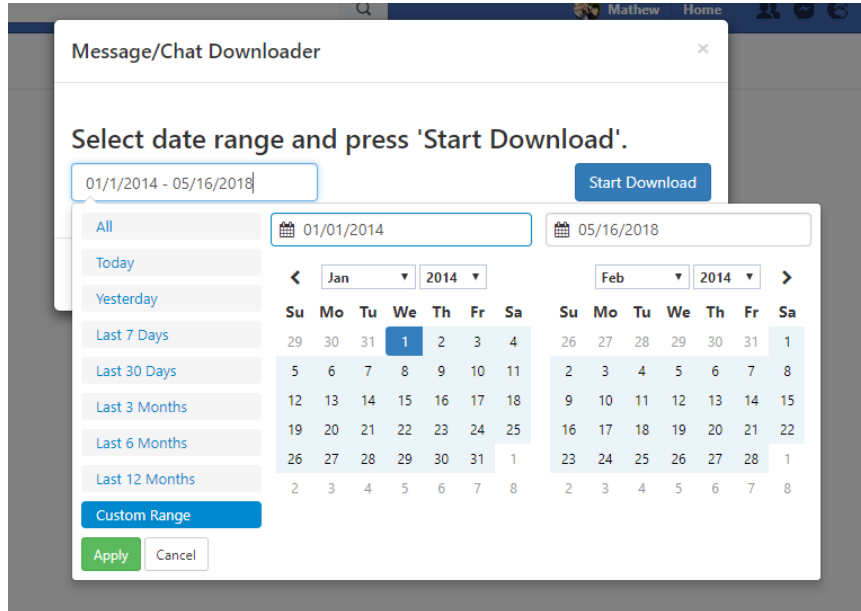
Mathew Home

Message/Chat Downloader

×

Select date range and press 'Start Download'.

01/1/2014 - 05/16/2018

Start Download

All
Today
Yesterday
Last 7 Days
Last 30 Days
Last 3 Months
Last 6 Months
Last 12 Months
Custom Range

Apply Cancel

01/01/2014

05/16/2018

Jan 2014

| Su | Mo | Tu | We | Th | Fr | Sa |
|---|---|---|---|---|---|---|
| 29 | 30 | 31 | 1 | 2 | 3 | 4 |
| 5 | 6 | 7 | 8 | 9 | 10 | 11 |
| 12 | 13 | 14 | 15 | 16 | 17 | 18 |
| 19 | 20 | 21 | 22 | 23 | 24 | 25 |
| 26 | 27 | 28 | 29 | 30 | 31 | 1 |
| 2 | 3 | 4 | 5 | 6 | 7 | 8 |

Feb 2014

| Su | Mo | Tu | We | Th | Fr | Sa |
|---|---|---|---|---|---|---|
| 26 | 27 | 28 | 29 | 30 | 31 | 1 |
| 2 | 3 | 4 | 5 | 6 | 7 | 8 |
| 9 | 10 | 11 | 12 | 13 | 14 | 15 |
| 16 | 17 | 18 | 19 | 20 | 21 | 22 |
| 23 | 24 | 25 | 26 | 27 | 28 | 1 |
| 2 | 3 | 4 | 5 | 6 | 7 | 8 |